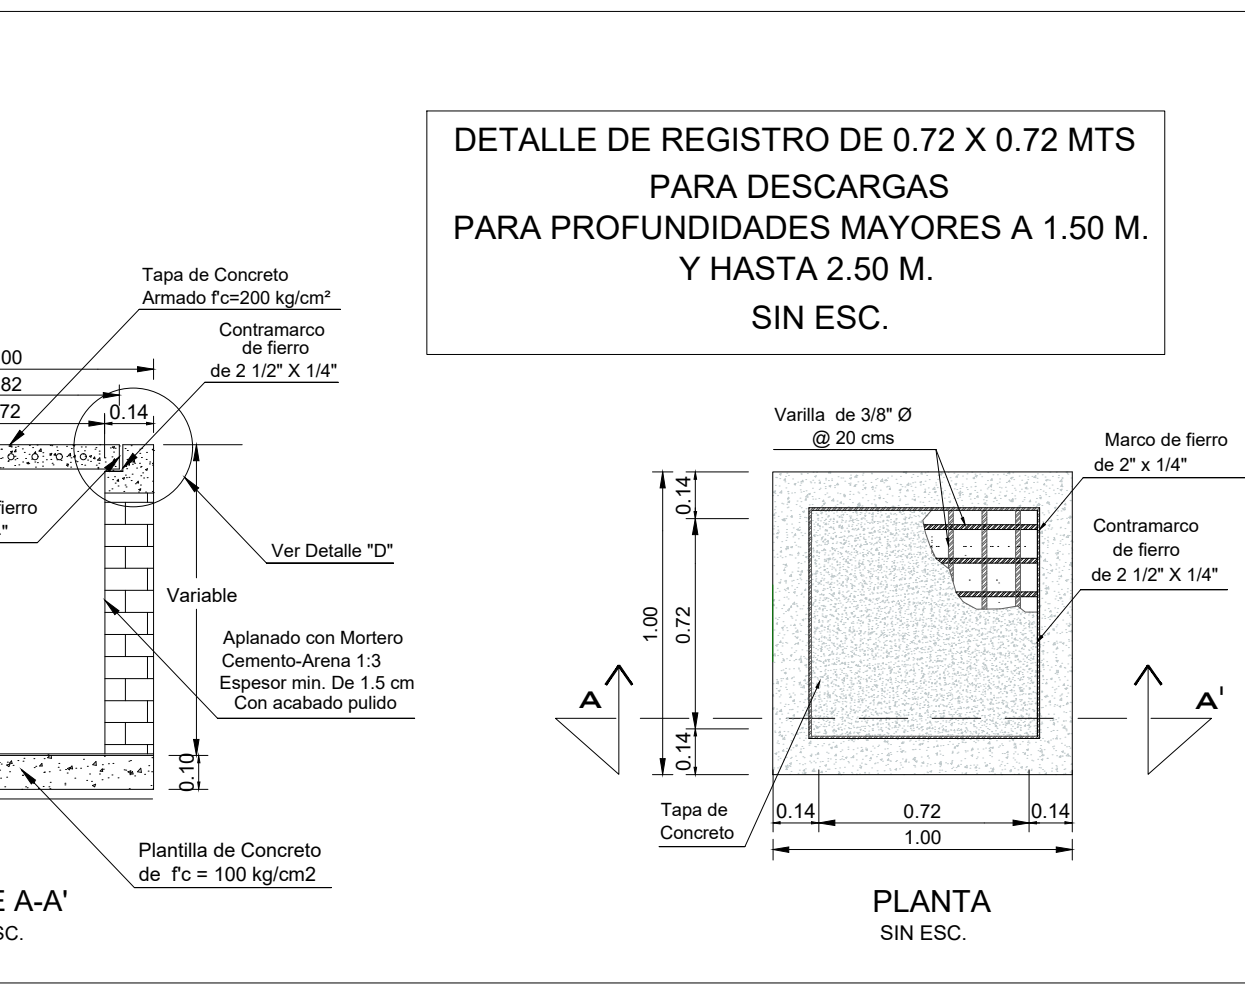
DETALLE DE REGISTRO DE 0.72 X 0.72 MTS
PARA DESCARGAS
PARA PROFUNDIDADES MAYORES A 1.50 M.
Y HASTA 2.50 M.
SIN ESC.

Tapa de Concreto
Armado f'c=200 kg/cm²

Contramarco
de fierro
de 2 1/2" X 1/4"

00
82
72
0.14

ierro
"

Ver Detalle "D"

Variable

Aplanado con Mortero
Cemento-Arena 1:3
Espesor min. De 1.5 cm
Con acabado pulido

0.10

Plantilla de Concreto
de f'c = 100 kg/cm2

E A-A'
SC.

Varilla de 3/8" Ø
@ 20 cms

Marco de fierro
de 2" x 1/4"

Contramarco
de fierro
de 2 1/2" X 1/4"

0.14
1.00
0.72
0.14

A
A'

Tapa de
Concreto

0.14
0.72
0.14
1.00

PLANTA
SIN ESC.